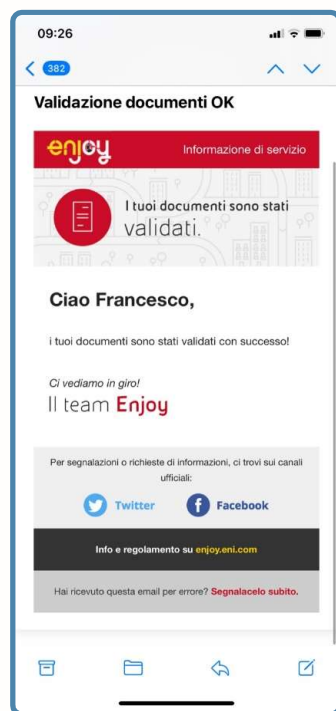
09:26

382

Validazione documenti OK

enjoy

Informazione di servizio

I tuoi documenti sono stati validati.

Ciao Francesco,

i tuoi documenti sono stati validati con successo!

Ci vediamo in giro!
Il team Enjoy

Per segnalazioni o richieste di informazioni, ci trovi sui canali ufficiali:

Twitter

Facebook

Info e regolamento su enjoy.eni.com

Hai ricevuto questa email per errore? Segnalacelo subito.